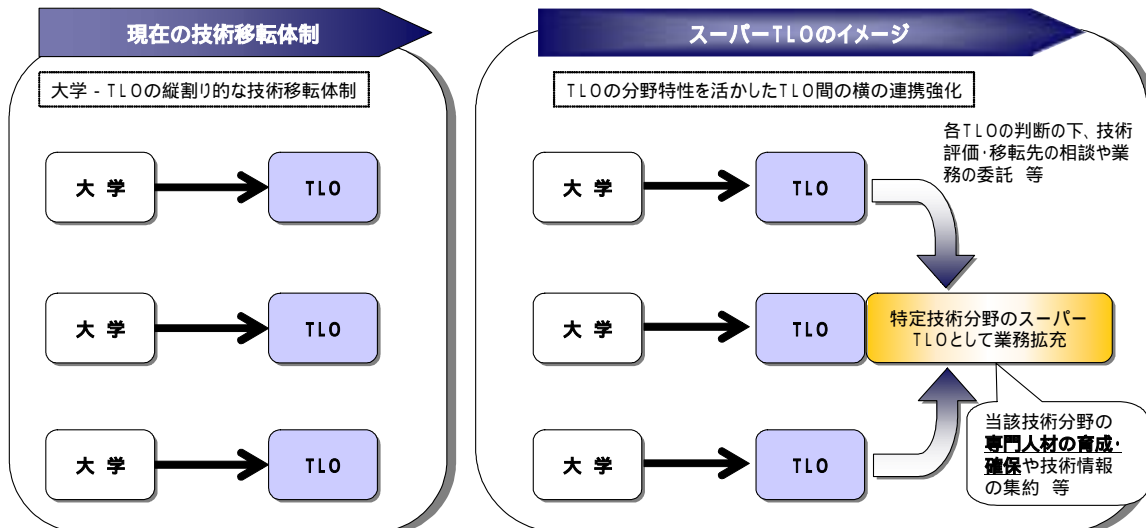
現在の技術移転体制

大学－TLOの縦割り的な技術移転体制

大 学

TLO

大 学

TLO

大 学

TLO

スーパーTLOのイメージ

TLOの分野特性を活かしたTLO間の横の連携強化

各TLOの判断の下、技術評価·移転先の相談や業務の委託 等

大 学

TLO

大 学

TLO

特定技術分野のスーパーTLOとして業務拡充

大 学

TLO

当該技術分野の専門人材の育成·確保や技術情報の集約 等